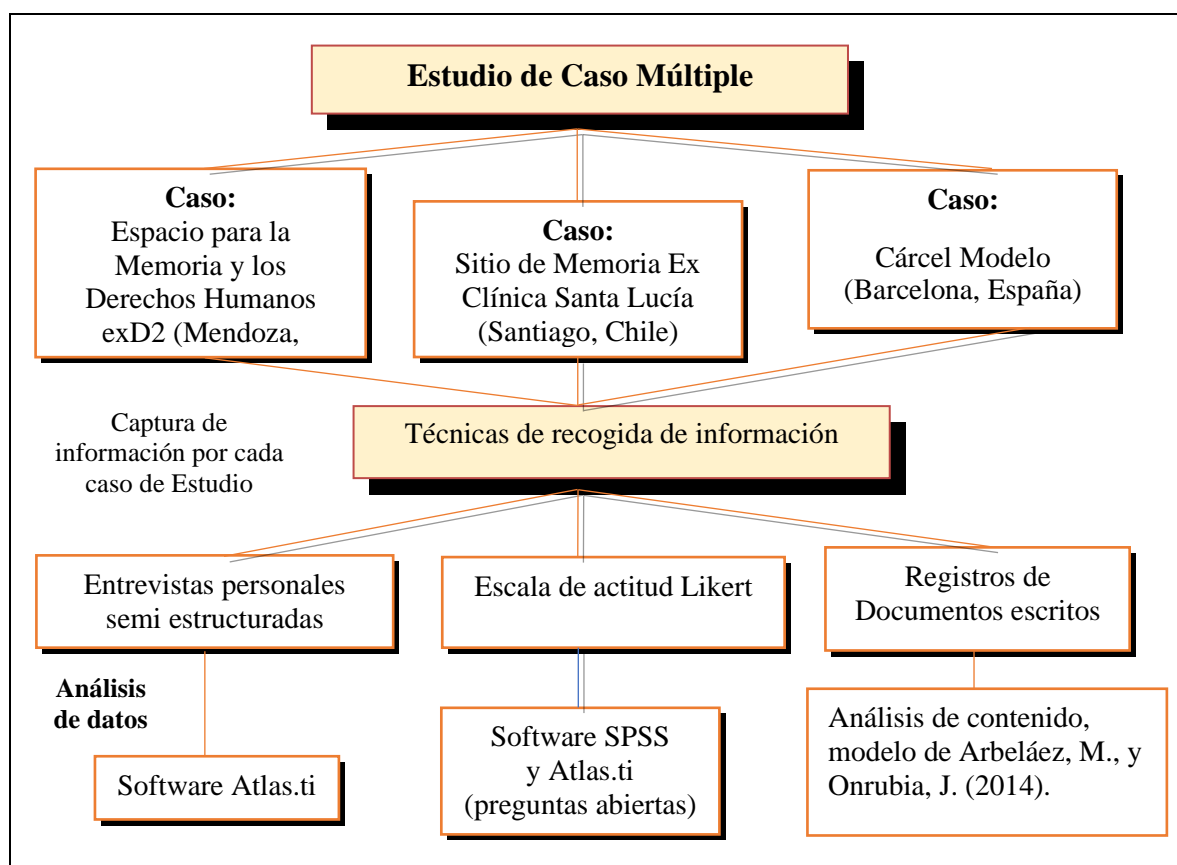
Estudio de Caso Múltiple

Caso:
Espacio para la Memoria y los Derechos Humanos exD2 (Mendoza,

Caso:
Sitio de Memoria Ex Clínica Santa Lucía (Santiago, Chile)

Caso:
Cárcel Modelo (Barcelona, España)

Captura de información por cada caso de Estudio

Técnicas de recogida de información

Entrevistas personales semi estructuradas

Escala de actitud Likert

Registros de Documentos escritos

Análisis de datos

Software Atlas.ti

Software SPSS y Atlas.ti (preguntas abiertas)

Análisis de contenido, modelo de Arbeláez, M., y Onrubia, J. (2014).